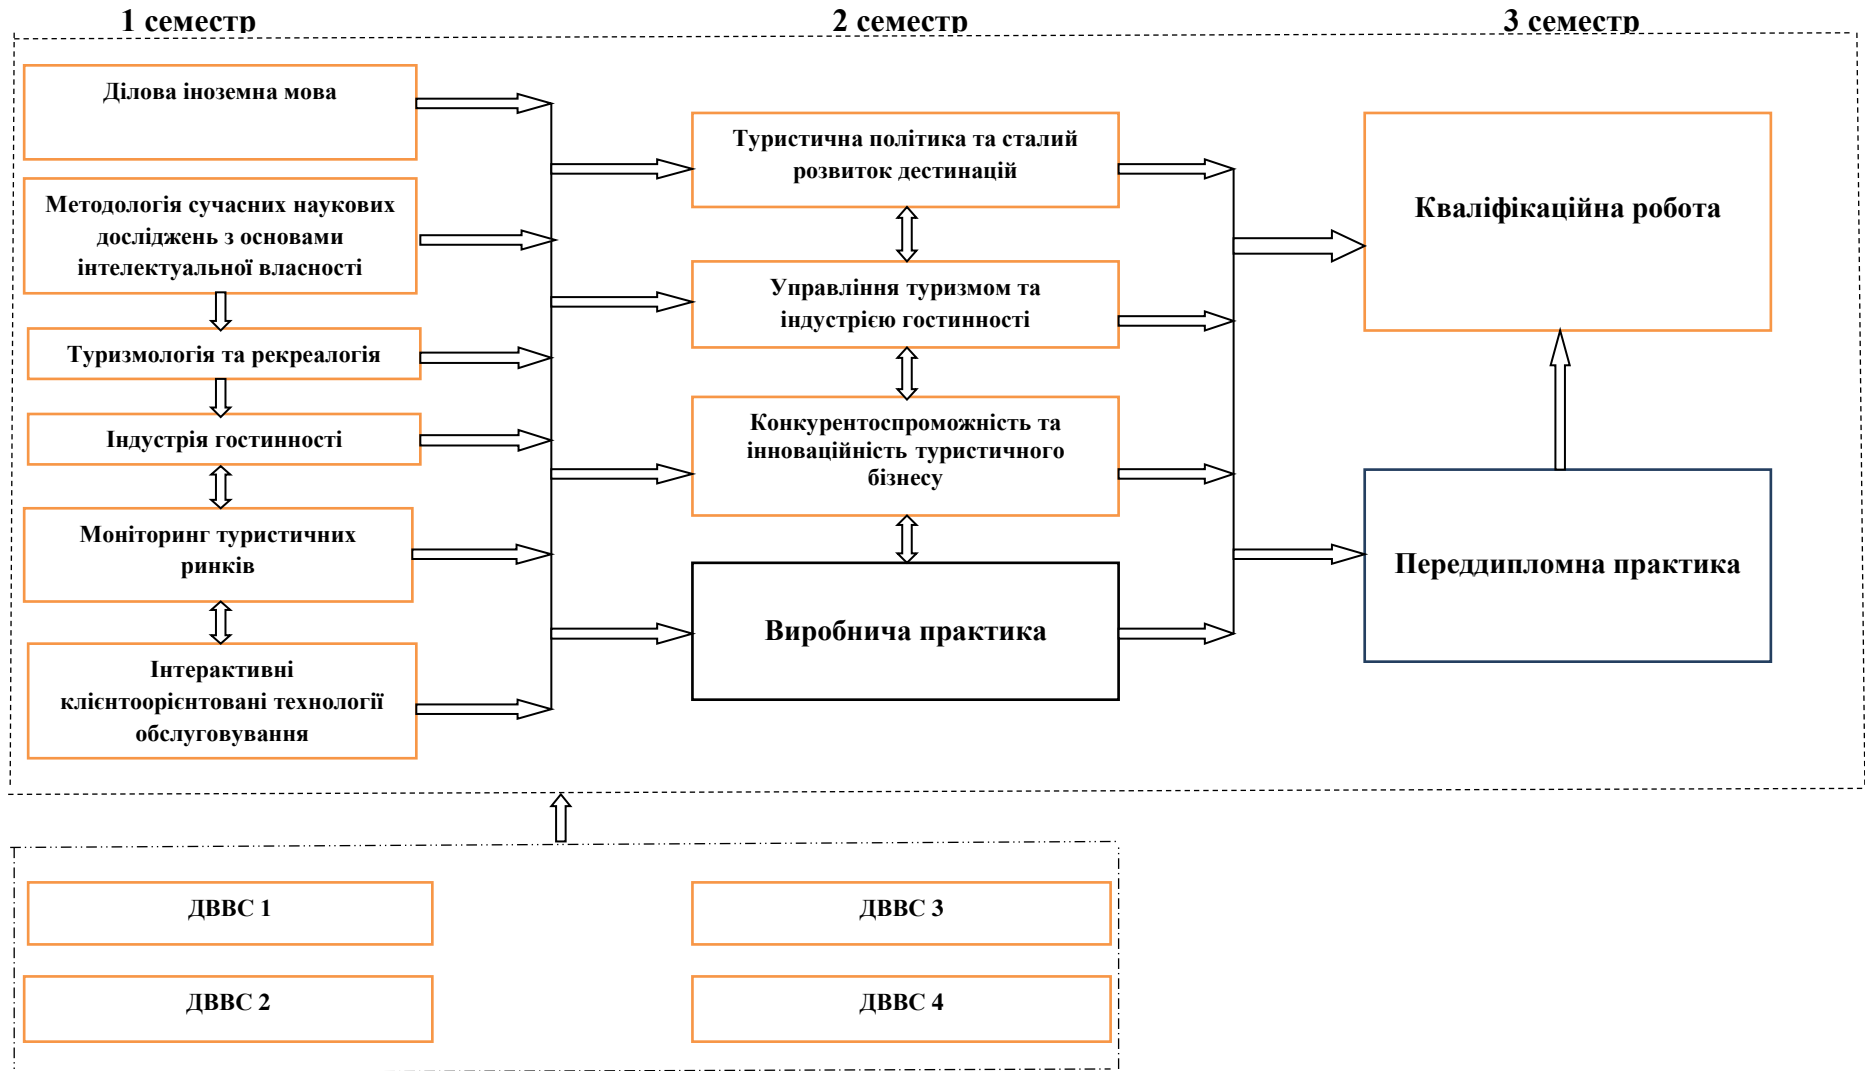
1 семестр

2 семестр

3 семестр

Ділова іноземна мова

Методологія сучасних наукових досліджень з основами інтелектуальної власності

Туризмологія та рекреалогія

Індустрія гостинності

Моніторинг туристичних ринків

Інтерактивні клієнтоорієнтовані технології обслуговування

Туристична політика та сталий розвиток дестинацій

Управління туризмом та індустрією гостинності

Конкурентоспроможність та інноваційність туристичного бізнесу

Виробнича практика

Кваліфікаційна робота

Переддипломна практика

ДВВС 1

ДВВС 3

ДВВС 2

ДВВС 4